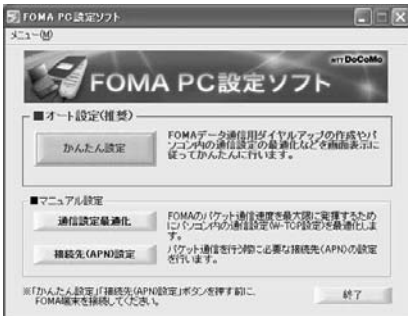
FOMA PC設定ソフト
メニュー(M)

NTT DoCoMo
FOMA PC設定ソフト

■オート設定(推奨)
かんたん設定
FOMAデータ通信用ダイヤルアップの作成やパソコン内の通信設定の最適化などを画面表示に従ってかんたんに行います。

■マニュアル設定
通信設定最適化
FOMAのパケット通信速度を最大限に発揮するためにパソコン内の通信設定(W-TCP設定)を最適化します。
接続先(APN)設定
パケット通信を行う時に必要な接続先(APN)の設定を行います。

※「かんたん設定」「接続先(APN)設定」ボタンを押す前に、FOMA端末を接続してください。
終了